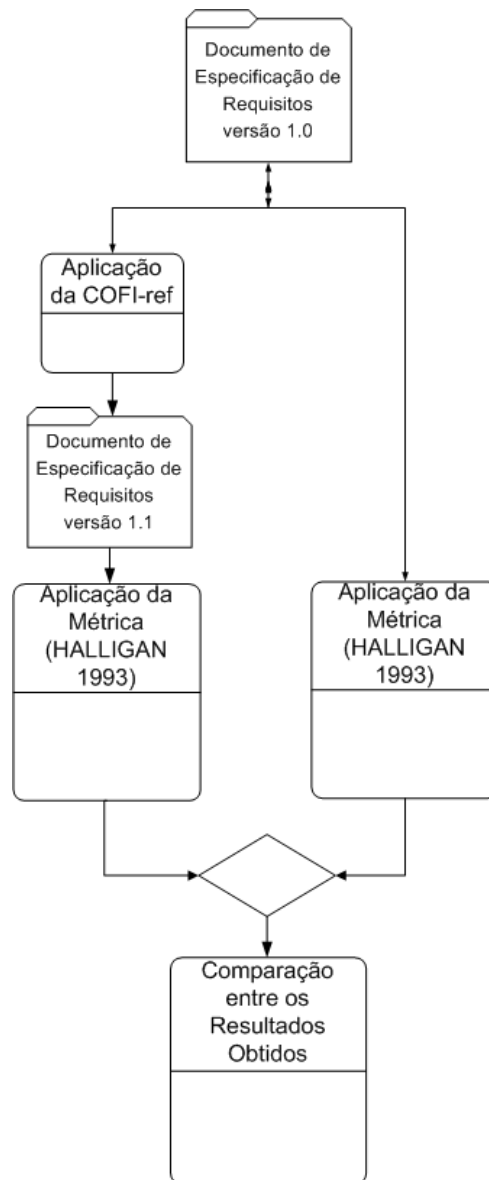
Documento de Especificação de Requisitos versão 1.0

Aplicação da COFI-ref

Documento de Especificação de Requisitos versão 1.1

Aplicação da Métrica (HALLIGAN 1993)

Aplicação da Métrica (HALLIGAN 1993)

Comparação entre os Resultados Obtidos